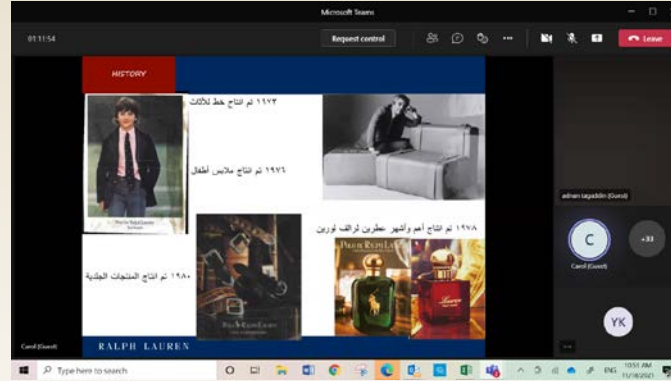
Microsoft Teams

01:11:54

Request control

Leave

HISTORY

١٩٧٢ تم انتاج خط للأثاث

١٩٧٦ تم انتاج ملابس أطفال

١٩٧٨ تم انتاج أهم واشهر عطرين لرالف لورين

١٩٨٠ تم انتاج المنتجات الجلدية

RALPH LAUREN

adnan tagaddin (Guest)

C

Carol (Guest)

+33

YK

Carol (Guest)

Type here to search

ENG

10:51 AM
11/18/2021